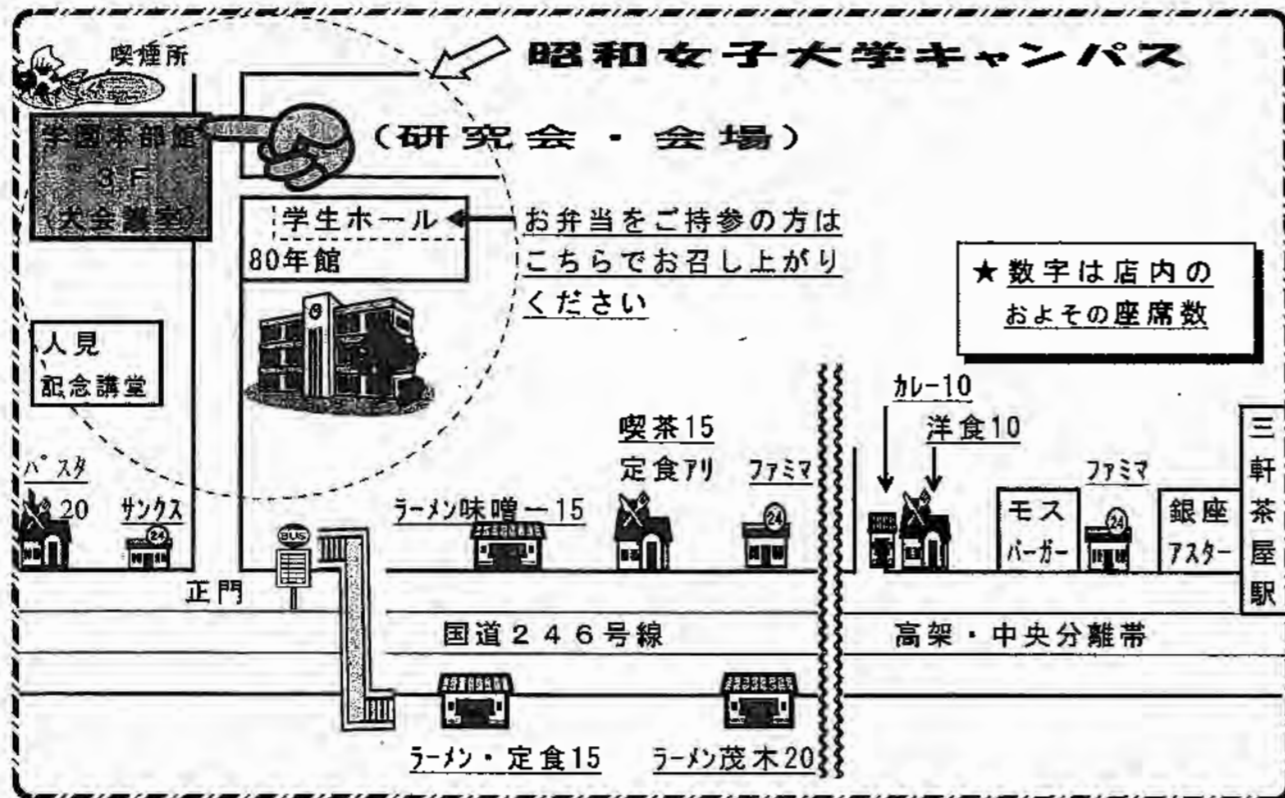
喫煙所

昭和女子大学キャンパス

学園本部館
3F
(大会議室)

(研究会・会場)

学生ホール
80年館

お弁当をご持参の方は
こちらでお召し上がり
ください

★数字は店内の
およその座席数

人見
記念講堂

カレー10
洋食10

喫茶15
定食アリ

ファミマ

パスタ
20

サンクス

24

ラーメン味噌一15

24

ファミマ

モス
バーガー

24

銀座
アスター

三
軒
茶
屋
駅

BUS

正門

国道246号線

高架・中央分離帯

ラーメン・定食15

ラーメン茂木20